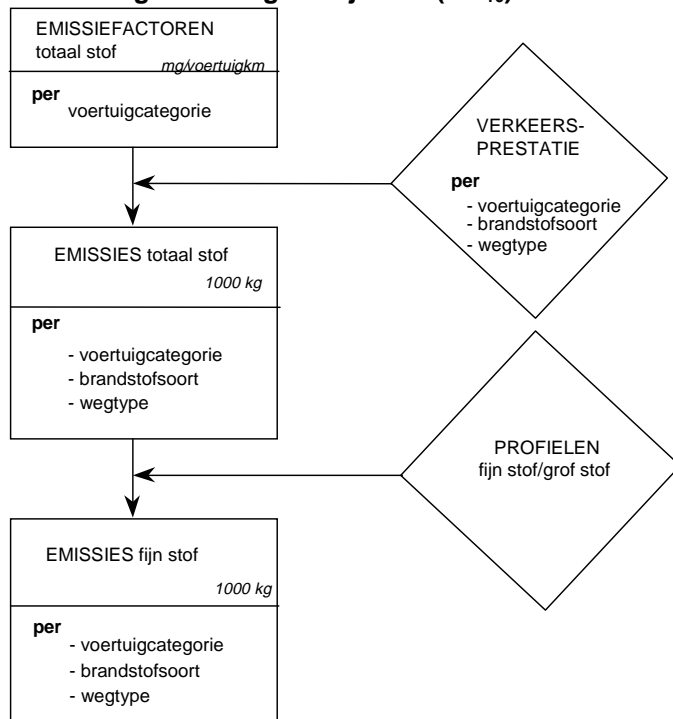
EMISSIEFACTOREN
totaal stof
mg/voertuigkm

per
voertuigcategorie

VERKEERS-
PRESTATIE

per
- voertuigcategorie
- brandstofsoort
- wegtype

EMISSIES totaal stof
1000 kg

per
- voertuigcategorie
- brandstofsoort
- wegtype

PROFIELEN
fijn stof/grof stof

EMISSIES fijn stof
1000 kg

per
- voertuigcategorie
- brandstofsoort
- wegtype